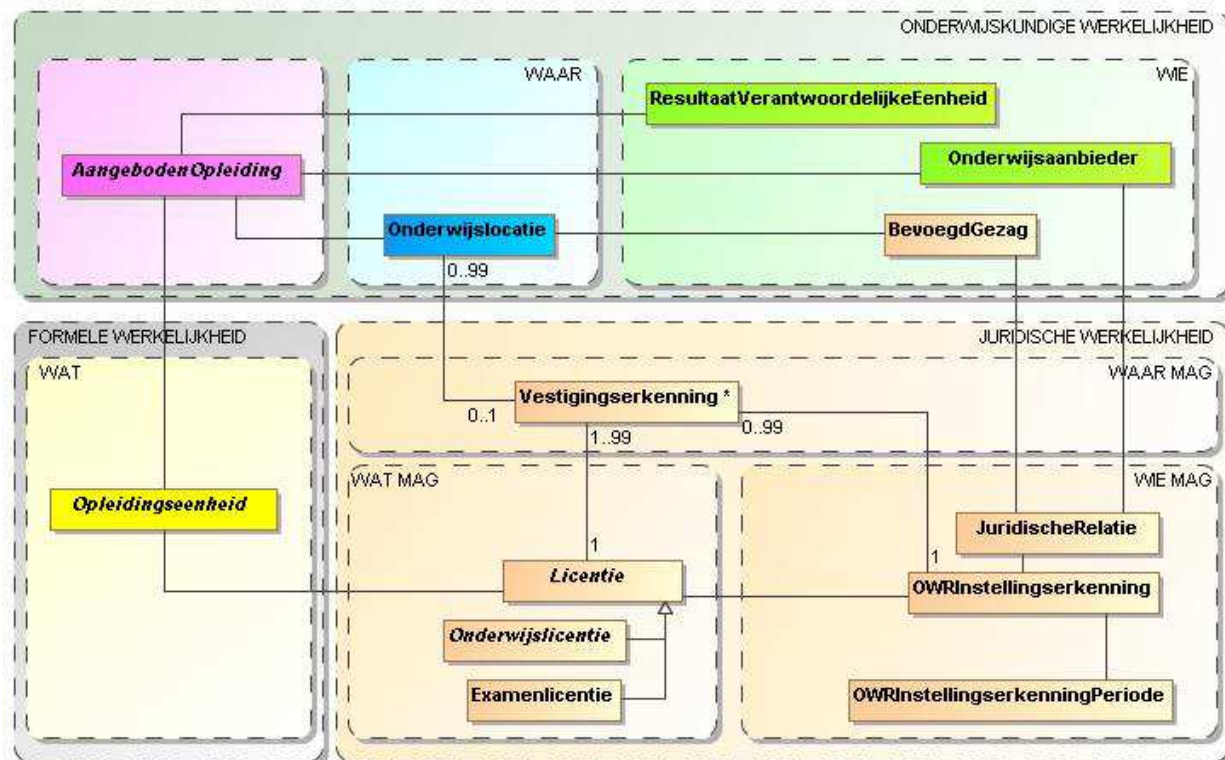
ONDERWIJSKUNDIGE WERKELIJKHEID

WAAR

WIE

ResultaatVerantwoordelijkeEenheid

AangebodenOpleiding

Onderwijsaanbieder

Onderwijslocatie

BevoegdGezag

0..99

FORMELE WERKELIJKHEID

JURIDISCHE WERKELIJKHEID

WAT

WAAR MAG

Vestigingserkenning *

0..1

1..99

0..99

WAT MAG

WIE MAG

Opleidingseenheid

JuridischeRelatie

1

1

Licentie

OWRInstellingserkenning

Onderwijslicentie

Examenlicentie

OWRInstellingserkenningPeriode